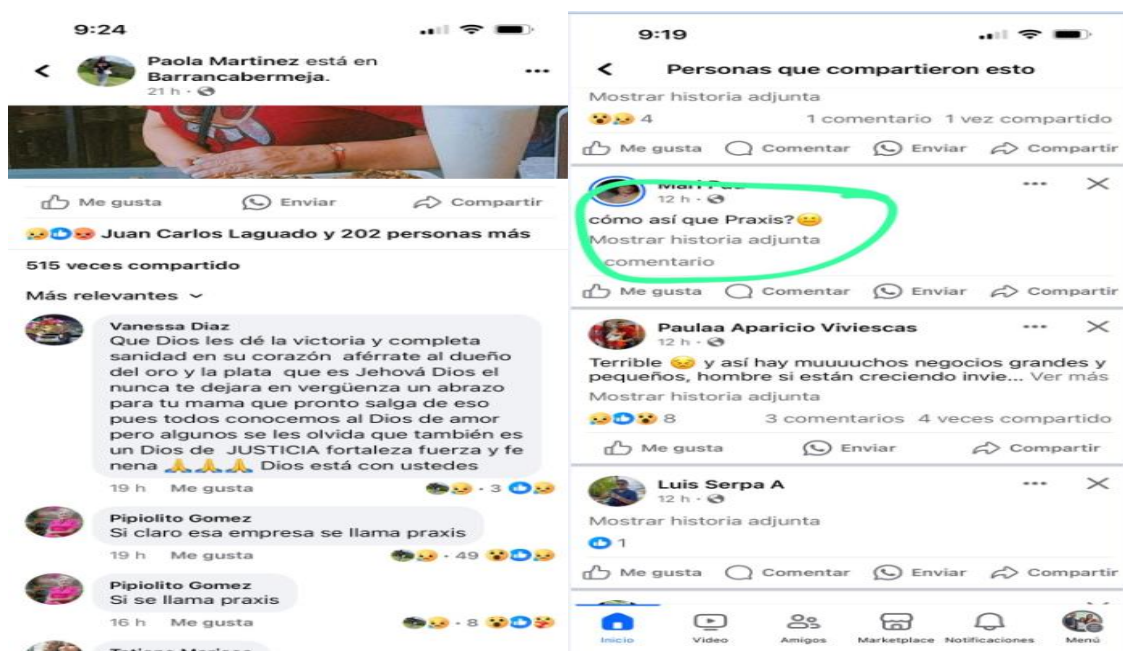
9:24

Paola Martinez está en Barrancabermeja.
21 h ·

Me gusta Enviar Compartir

Juan Carlos Laguado y 202 personas más

515 veces compartido

Más relevantes

Vanessa Diaz
Que Dios les dé la victoria y completa sanidad en su corazón aférrate al dueño del oro y la plata que es Jehová Dios el nunca te dejara en vergüenza un abrazo para tu mama que pronto salga de eso pues todos conocemos al Dios de amor pero algunos se les olvida que también es un Dios de JUSTICIA fortaleza fuerza y fe nena 🙏🙏🙏 Dios está con ustedes
19 h Me gusta · 3

Pipiolito Gomez
Si claro esa empresa se llama praxis
19 h Me gusta · 49

Pipiolito Gomez
Si se llama praxis
16 h Me gusta · 8

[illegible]

9:19

Personas que compartieron esto

Mostrar historia adjunta
4 1 comentario 1 vez compartido
Me gusta Comentar Enviar Compartir

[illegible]
12 h ·
cómo así que Praxis?😊
Mostrar historia adjunta
comentario
Me gusta Comentar Enviar Compartir

Paulaa Aparicio Viviescas
12 h ·
Terrible 😔 y así hay muuuuchos negocios grandes y pequeños, hombre si están creciendo invie... Ver más
Mostrar historia adjunta
8 3 comentarios 4 veces compartido
Me gusta Enviar Compartir

Luis Serpa A
12 h ·
Mostrar historia adjunta
1
Me gusta Comentar Enviar Compartir

Inicio Video Amigos Marketplace Notificaciones Menú